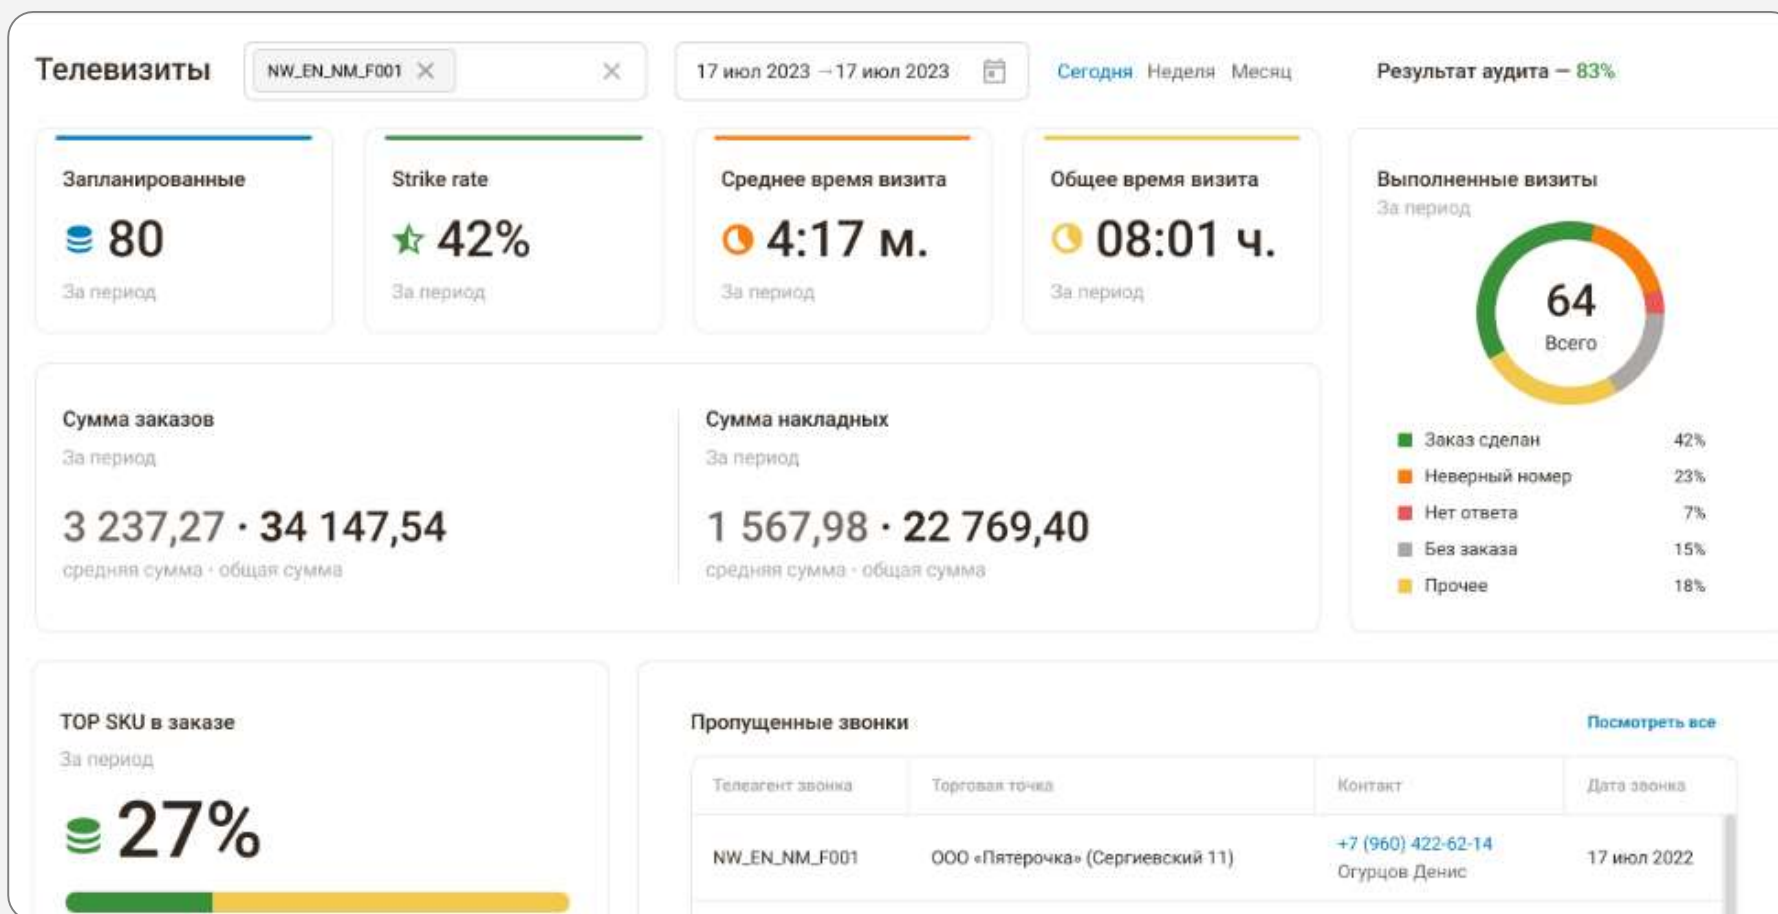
Телевизиты NW_EN_NM_F001 ✕ ✕ 17 июл 2023 → 17 июл 2023 Сегодня Неделя Месяц Результат аудита — 83%

Запланированные
80
За период

Strike rate
42%
За период

Среднее время визита
4:17 м.
За период

Общее время визита
08:01 ч.
За период

Выполненные визиты
За период
64
Всего

| | |
|---|---|
| Заказ сделан | 42% |
| Неверный номер | 23% |
| Нет ответа | 7% |
| Без заказа | 15% |
| Прочее | 18% |

Сумма заказов
За период
3 237,27 · 34 147,54
средняя сумма · общая сумма

Сумма накладных
За период
1 567,98 · 22 769,40
средняя сумма · общая сумма

TOP SKU в заказе
За период
27%

Пропущенные звонки
Посмотреть все

| Телеагент звонка | Торговая точка | Контакт | Дата звонка |
|---|---|---|---|
| NW_EN_NM_F001 | ООО «Пятерочка» (Сергиевский 11) | +7 (960) 422-62-14 Огурцов Денис | 17 июл 2022 |